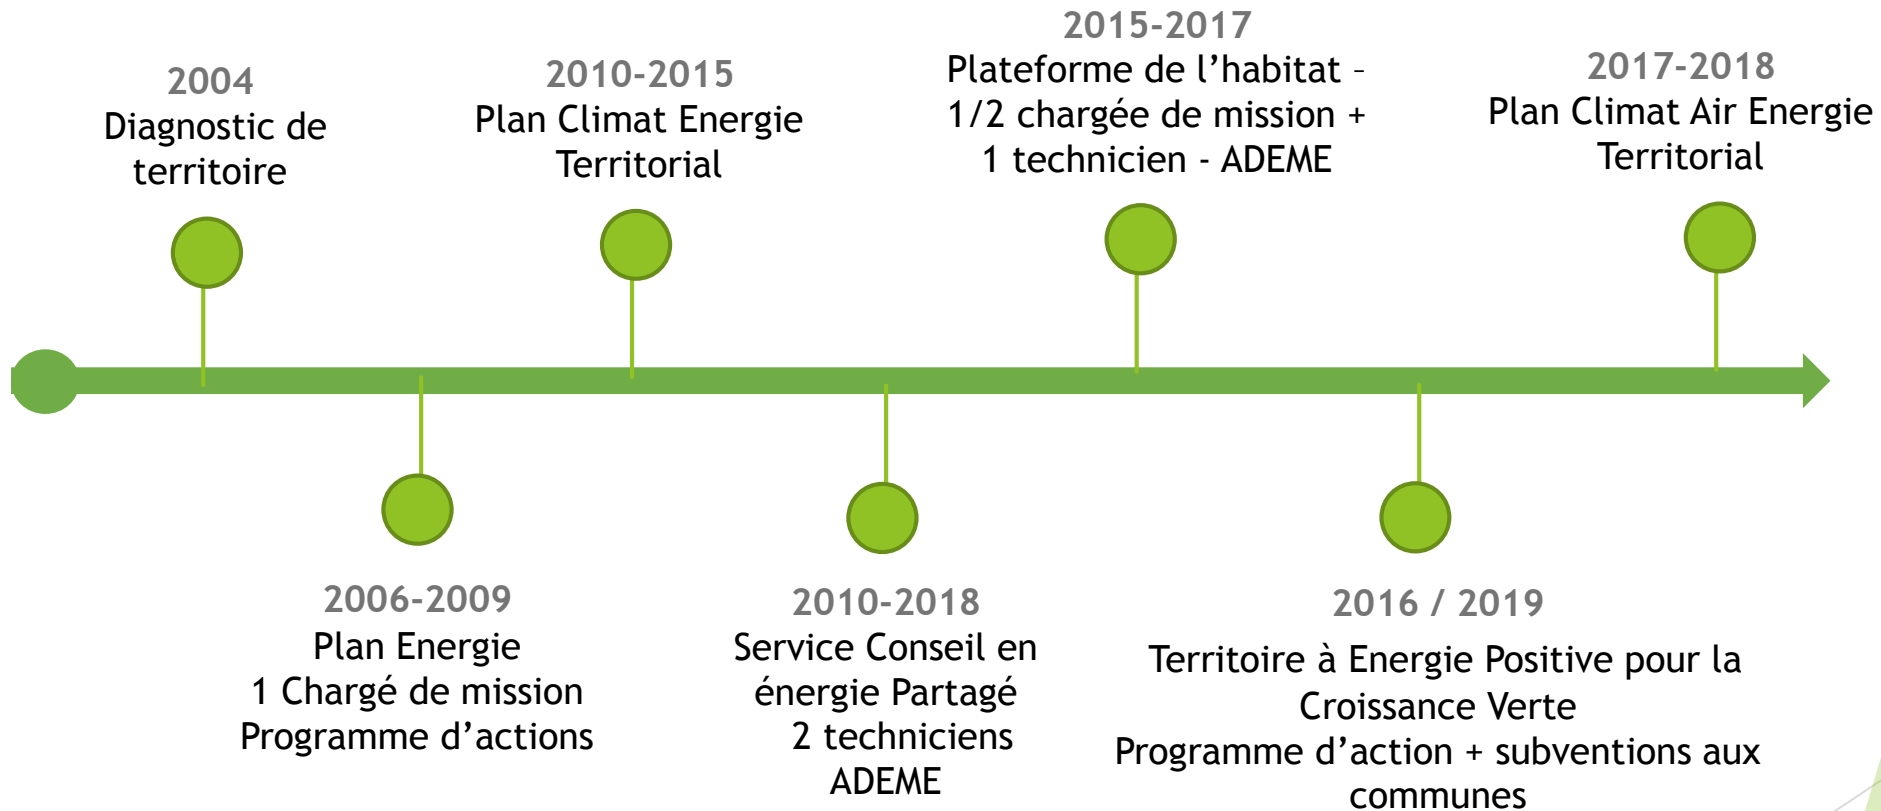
2004
Diagnostic de territoire

2006-2009
Plan Energie
1 Chargé de mission
Programme d’actions

2010-2015
Plan Climat Energie Territorial

2010-2018
Service Conseil en énergie Partagé
2 techniciens
ADEME

2015-2017
Plateforme de l’habitat –
1/2 chargée de mission +
1 technicien - ADEME

2016 / 2019
Territoire à Energie Positive pour la Croissance Verte
Programme d’action + subventions aux communes

2017-2018
Plan Climat Air Energie Territorial